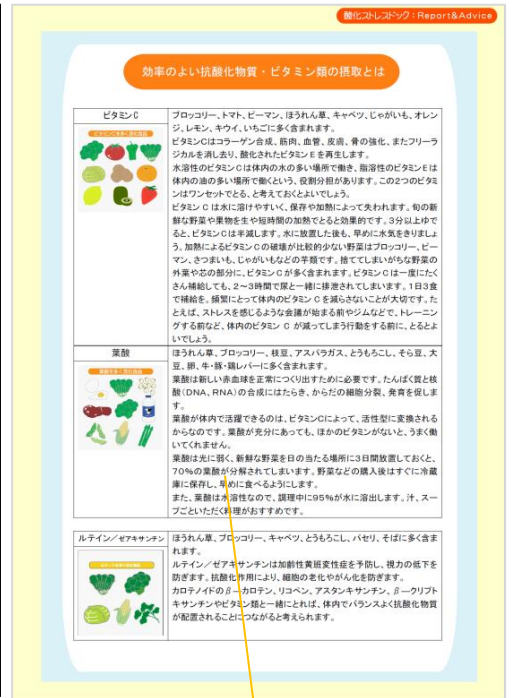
酸化ストレスドック：Report&Advice

効率のよい抗酸化物質・ビタミン類の摂取とは

| ビタミンC | ブロッコリー、トマト、ピーマン、ほうれん草、キャベツ、じゃがいも、オレンジ、レモン、キウイ、いちごに多く含まれます。<br>ビタミンCはコラーゲン合成、筋肉、血管、皮膚、骨の強化、またフリーラジカルを消し去り、酸化されたビタミンEを再生します。<br>水溶性のビタミンCは体内の水の多い場所で働き、脂溶性のビタミンEは体内の油の多い場所で働くという、役割分担があります。この2つのビタミンはワンセットであると、考えておくとよいでしょう。<br>ビタミンCは水に溶けやすく、保存や加熱によって失われます。旬の新鮮な野菜や果物を生や短時間の加熱でとると効果的です。3分以上ゆでると、ビタミンCは半減します。水に放置した後も、早めに水気をきりましょう。加熱によるビタミンCの破壊が比較的少ない野菜はブロッコリー、ピーマン、さつまいも、じゃがいもなどの芋類です。捨ててしまいがちな野菜の外葉や芯の部分に、ビタミンCが多く含まれます。ビタミンCは一度にたくさん補給しても、2～3時間で尿と一緒に排泄されてしまいます。1日3食で補給を。頻繁にとって体内のビタミンCを減らさないことが大切です。たとえば、ストレスを感じるような会議が始まる前やジョギング、トレーニングする前など、体内のビタミンCが減ってしまう行動をする前に、とるとよいでしょう。 |
| 葉酸 | ほうれん草、ブロッコリー、枝豆、アスパラガス、とうもろこし、そら豆、大豆、卵、牛・豚・鶏レバーに多く含まれます。<br>葉酸は新しい赤血球を正常につくり出すために必要です。たんぱく質と核酸（DNA、RNA）の合成にはたらき、からだの細胞分裂、発育を促します。<br>葉酸が体内で活躍できるのは、ビタミンCによって、活性型に変換されるからなのです。葉酸が充分にあっても、ほかのビタミンがないと、うまく働いてくれません。<br>葉酸は光に弱く、新鮮な野菜を日の当たる場所に3日間放置しておくと、70%の葉酸が分解されてしまいます。野菜などの購入後はすぐに冷蔵庫に保存し、早めに食べるようにします。<br>また、葉酸は水溶性なので、調理中に95%が水に溶出します。汁、スープごといただく料理がおすすめです。 |
| ルテイン／ゼアキサンチン | ほうれん草、ブロッコリー、キャベツ、とうもろこし、パセリ、そばに多く含まれます。<br>ルテイン／ゼアキサンチンは加齢性黄斑変性症を予防し、視力の低下を防ぎます。抗酸化作用により、細胞の老化やがん化を防ぎます。<br>カロテノイドのβ－カロテン、リコペン、アスタキサンチン、β－クリプトキサンチンやビタミン類と一緒にとれば、体内でバランスよく抗酸化物質が配置されることにつながると考えられます。 |